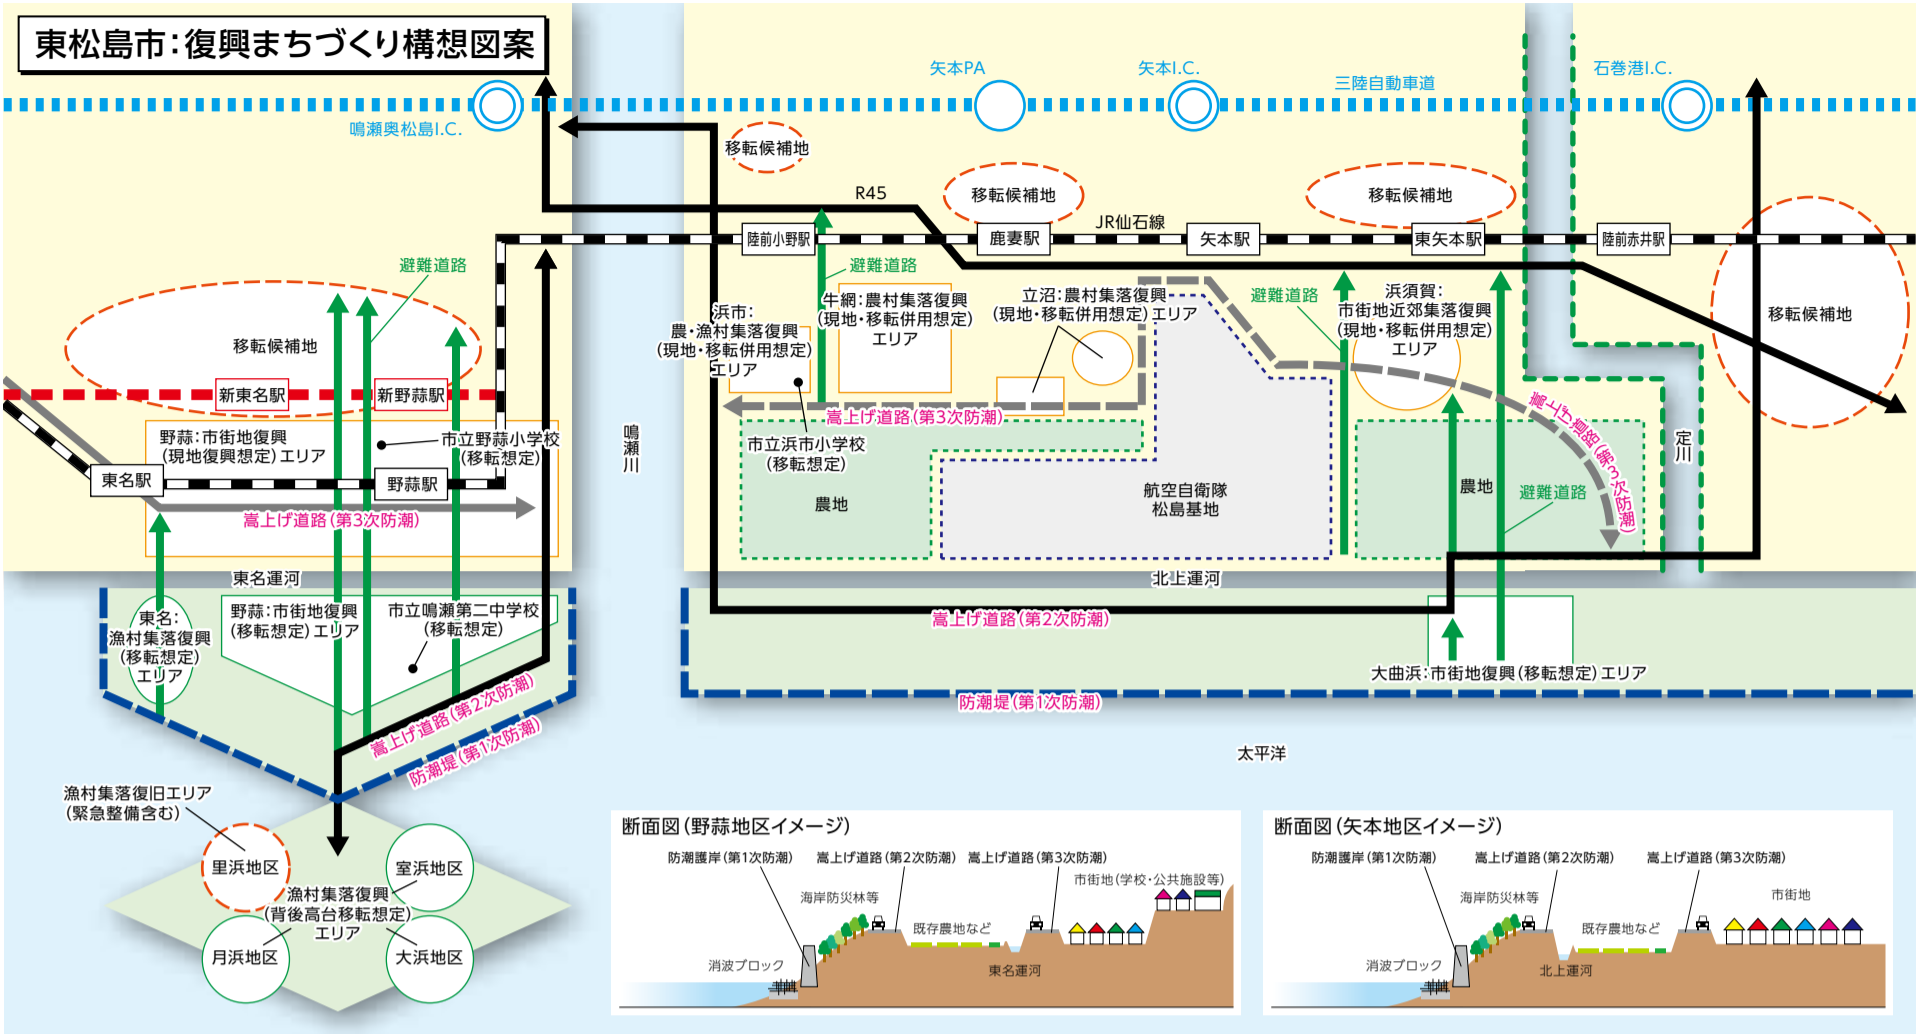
東松島市:復興まちづくり構想図案

矢本PA
矢本I.C.
三陸自動車道
石巻港I.C.
鳴瀬奥松島I.C.

移転候補地
R45
移転候補地
移転候補地
JR仙石線
陸前小野駅
鹿妻駅
矢本駅
東矢本駅
陸前赤井駅

避難道路
移転候補地
新東名駅
新野蒜駅
浜市:
農・漁村集落復興
(現地・移転併用想定)
エリア
避難道路
牛網:農村集落復興
(現地・移転併用想定)
エリア
立沼:農村集落復興
(現地・移転併用想定)エリア
避難道路
浜須賀:
市街地近郊集落復興
(現地・移転併用想定)
エリア
移転候補地

野蒜:市街地復興
(現地復興想定)エリア
市立野蒜小学校
(移転想定)
東名駅
野蒜駅
嵩上げ道路(第3次防潮)
鳴瀬川
嵩上げ道路(第3次防潮)
市立浜市小学校
(移転想定)
農地
航空自衛隊
松島基地
農地
避難道路
嵩上げ道路(第3次防潮)
定川

東名運河
北上運河
東名:
漁村集落復興
(移転想定)
エリア
野蒜:市街地復興
(移転想定)エリア
市立鳴瀬第二中学校
(移転想定)
嵩上げ道路(第2次防潮)
大曲浜:市街地復興(移転想定)エリア
防潮堤(第1次防潮)
嵩上げ道路(第2次防潮)
防潮堤(第1次防潮)
太平洋

漁村集落復旧エリア
(緊急整備含む)
里浜地区
室浜地区
漁村集落復興
(背後高台移転想定)
エリア
月浜地区
大浜地区

断面図(野蒜地区イメージ)
防潮護岸(第1次防潮)
嵩上げ道路(第2次防潮)
嵩上げ道路(第3次防潮)
市街地(学校・公共施設等)
海岸防災林等
既存農地など
消波ブロック
東名運河

断面図(矢本地区イメージ)
防潮護岸(第1次防潮)
嵩上げ道路(第2次防潮)
嵩上げ道路(第3次防潮)
市街地
海岸防災林等
既存農地など
消波ブロック
北上運河